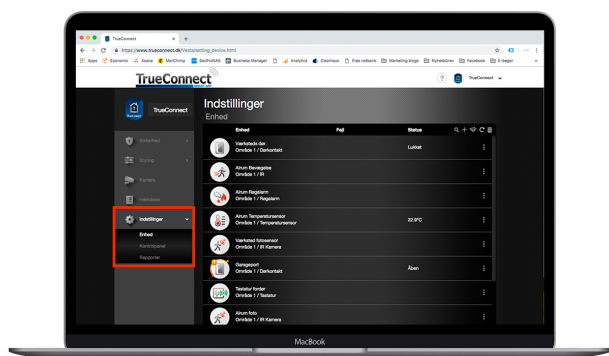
TrueConnect
https://www.trueconnect.dk/Vesta/setting_device.html
Apps Economic Asana MailChimp SecPoRAS Business Manager Analytics iSearhaus Fixes netbank Marketing blogs Nyhedsbrev Facebook E-bøger

TrueConnect SMART APP

TrueConnect

TrueConnect
Sikkerhed
Styring
Kamera
Hændelse
Indstillinger
Enhed
Kontrolpanel
Rapporter

Indstillinger
Enhed

| Enhed | Fejl | Status |
|---|---|---|
| Værksteds dør Område 1 / Dørkontakt | | Lukket |
| Alrum Bevægelse Område 1 / IR | | |
| Alrum Røgalarm Område 1 / Røgalarm | | |
| Alrum Temperatursensor Område 1 / Temperatursensor | | 22.9°C |
| Værksted fotosensor Område 1 / IR Kamera | | |
| Garageport Område 1 / Dørkontakt | | Åben |
| Tastatur forder Område 1 / Tastatur | | |
| Alrum foto Område 1 / IR Kamera | | |

MacBook